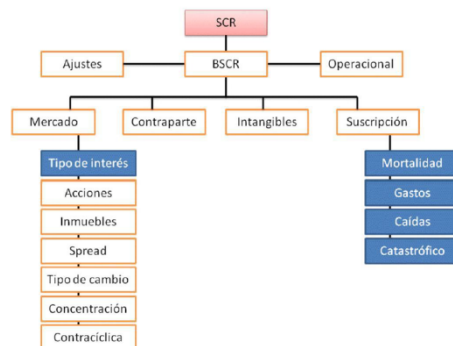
SCR

Ajustes

BSCR

Operacional

Mercado

Contraparte

Intangibles

Suscripción

Tipo de interés

Acciones

Inmuebles

Spread

Tipo de cambio

Concentración

Contracíclica

Mortalidad

Gastos

Caídas

Catastrófico